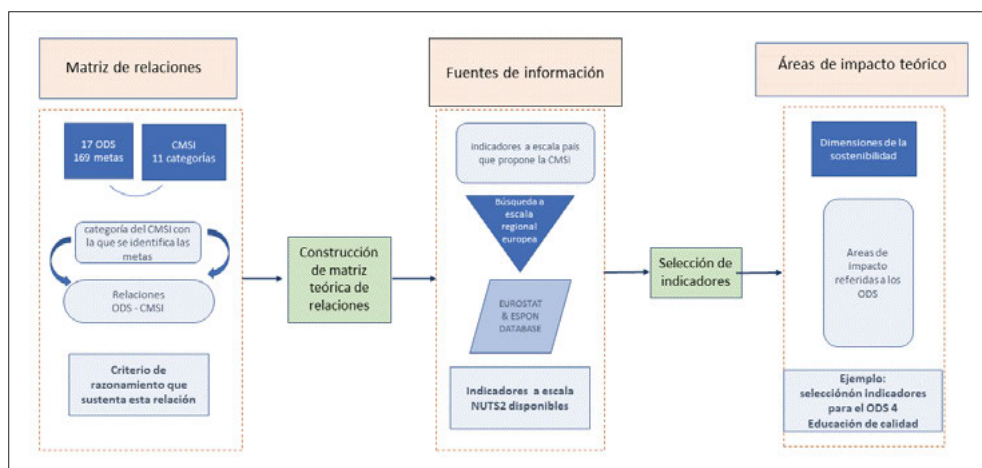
Matriz de relaciones

17 ODS
169 metas

CMSI
11 categorías

categoría del CMSI con la que se identifica las metas

Relaciones
ODS - CMSI

Criterio de razonamiento que sustenta esta relación

Construcción de matriz teórica de relaciones

Fuentes de información

indicadores a escala país que propone la CMSI

Búsqueda a escala regional europea

EUROSTAT
& ESPON
DATABASE

Indicadores a escala NUTS2 disponibles

Selección de indicadores

Áreas de impacto teórico

Dimensiones de la sostenibilidad

Áreas de impacto referidas a los ODS

Ejemplo:
seleccciónon indicadores para el ODS 4
Educación de calidad